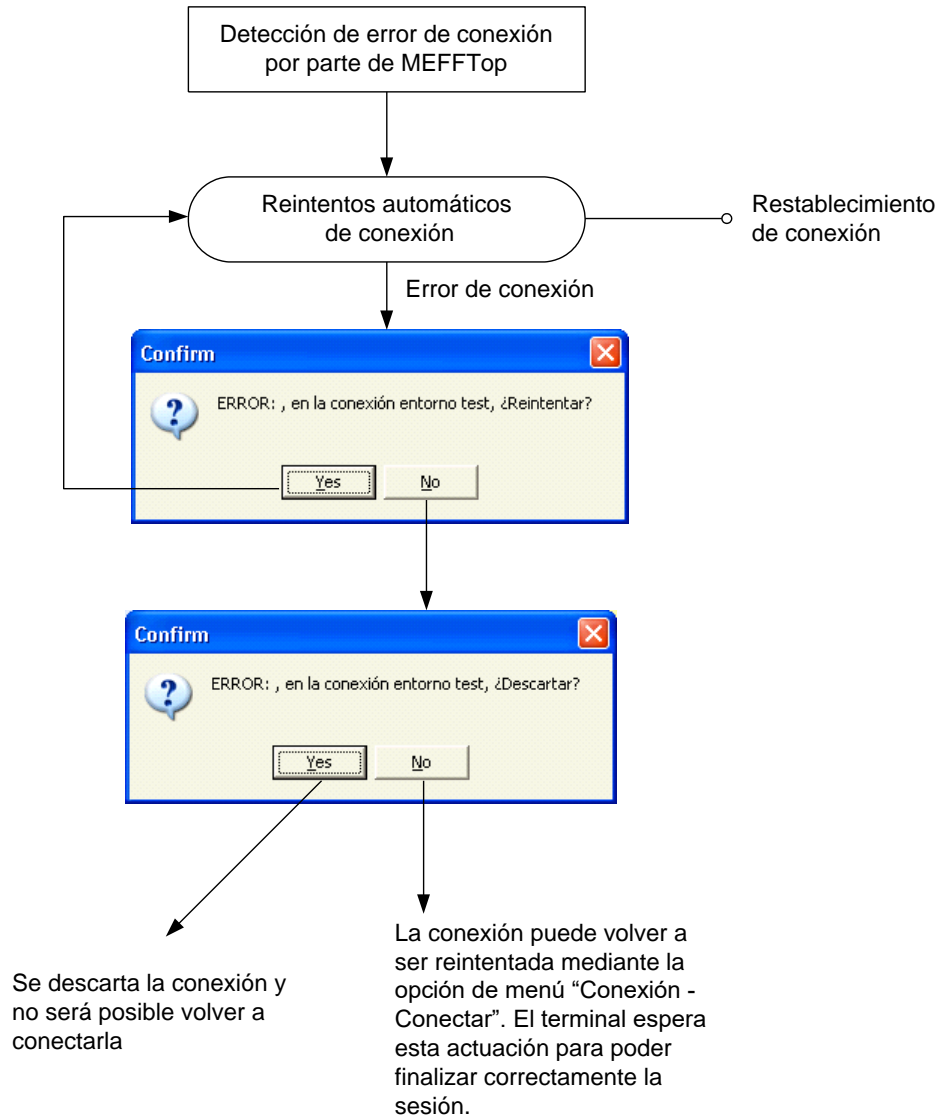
Detección de error de conexión por parte de MEFFTop

Reintentos automáticos de conexión

Restablecimiento de conexión

Error de conexión

Confirm

ERROR: , en la conexión entorno test, ¿Reintentar?

Yes

No

Confirm

ERROR: , en la conexión entorno test, ¿Descartar?

Yes

No

Se descarta la conexión y no será posible volver a conectarla

La conexión puede volver a ser reintentada mediante la opción de menú "Conexión - Conectar". El terminal espera esta actuación para poder finalizar correctamente la sesión.